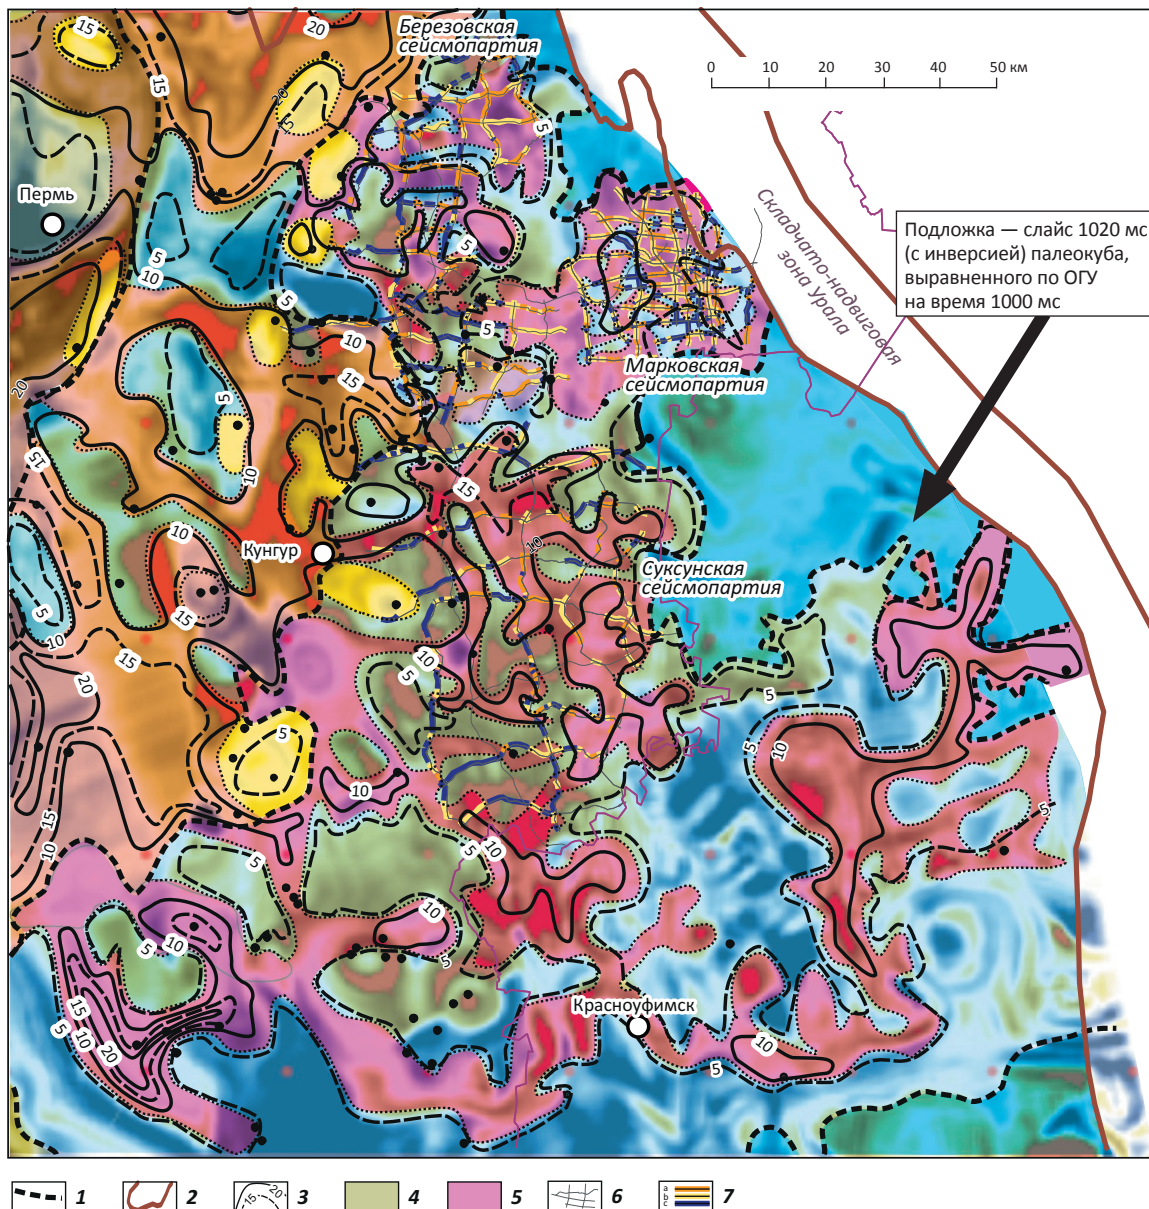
Березовская сейсмопартия

0 10 20 30 40 50 км

Пермь

Складчато-надвиговая зона Урала

Подложка — слайс 1020 мс (с инверсией) палеокуба, выравненного по ОГУ на время 1000 мс

Марковская сейсмопартия

Кунгур

Суксунская сейсмопартия

Красноуфимск

15 20 15 20 15 5 10 5 10 5 15 20 15 10 10 5 15 10 15 10 5 10 15 15 20 5 5 10 10 15 10 5 5 10 10 5 5 10 10 5 15 10 20 5 10 5 5

1 2 3 4 5 6 7

a b c